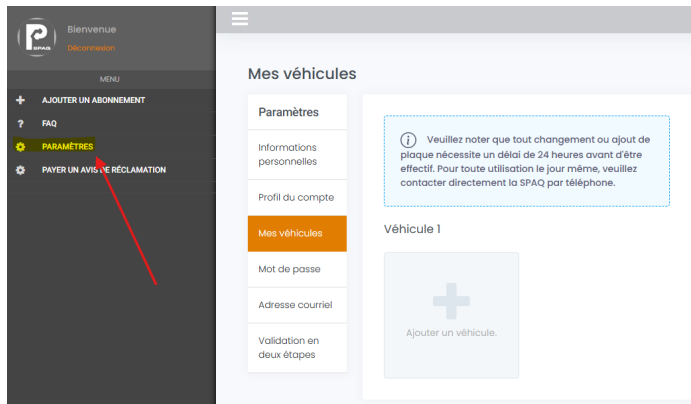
P
SPAQ

Bienvenue
Déconnexion

MENU

AJOUTER UN ABONNEMENT

FAQ

PARAMÈTRES

PAYER UN AVIS DE RÉCLAMATION

Mes véhicules

Paramètres

Informations personnelles

Profil du compte

Mes véhicules

Mot de passe

Adresse courriel

Validation en deux étapes

Veuillez noter que tout changement ou ajout de plaque nécessite un délai de 24 heures avant d'être effectif. Pour toute utilisation le jour même, veuillez contacter directement la SPAQ par téléphone.

Véhicule 1

Ajouter un véhicule.